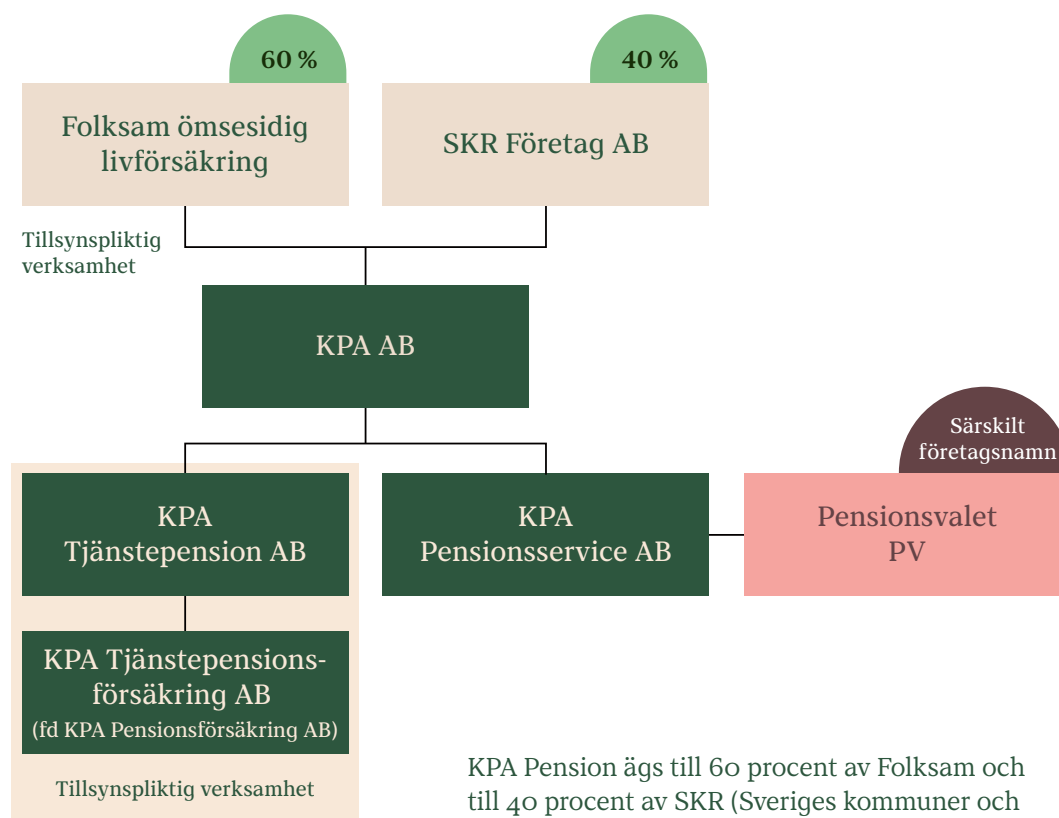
60 %

Folksam ömsesidig livförsäkring

40 %

SKR Företag AB

Tillsynspliktig verksamhet

KPA AB

KPA Tjänstepension AB

KPA Pensionsservice AB

Särskilt företagsnamn

Pensionsvalet PV

KPA Tjänstepensionsförsäkring AB
(fd KPA Pensionsförsäkring AB)

Tillsynspliktig verksamhet

KPA Pension ägs till 60 procent av Folksam och till 40 procent av SKR (Sveriges kommuner och